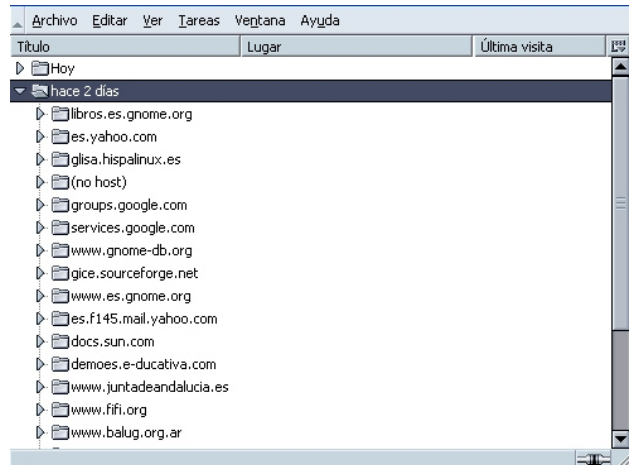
Archivo Editar Ver Tareas Ventana Ayuda

| Título | Lugar | Última visita |
|---|---|---|

Hoy
hace 2 días
libros.es.gnome.org
es.yahoo.com
glisa.hispalinux.es
(no host)
groups.google.com
services.google.com
www.gnome-db.org
gice.sourceforge.net
www.es.gnome.org
es.f145.mail.yahoo.com
docs.sun.com
demoes.e-ducativa.com
www.juntadeandalucia.es
www.fifi.org
www.balug.org.ar